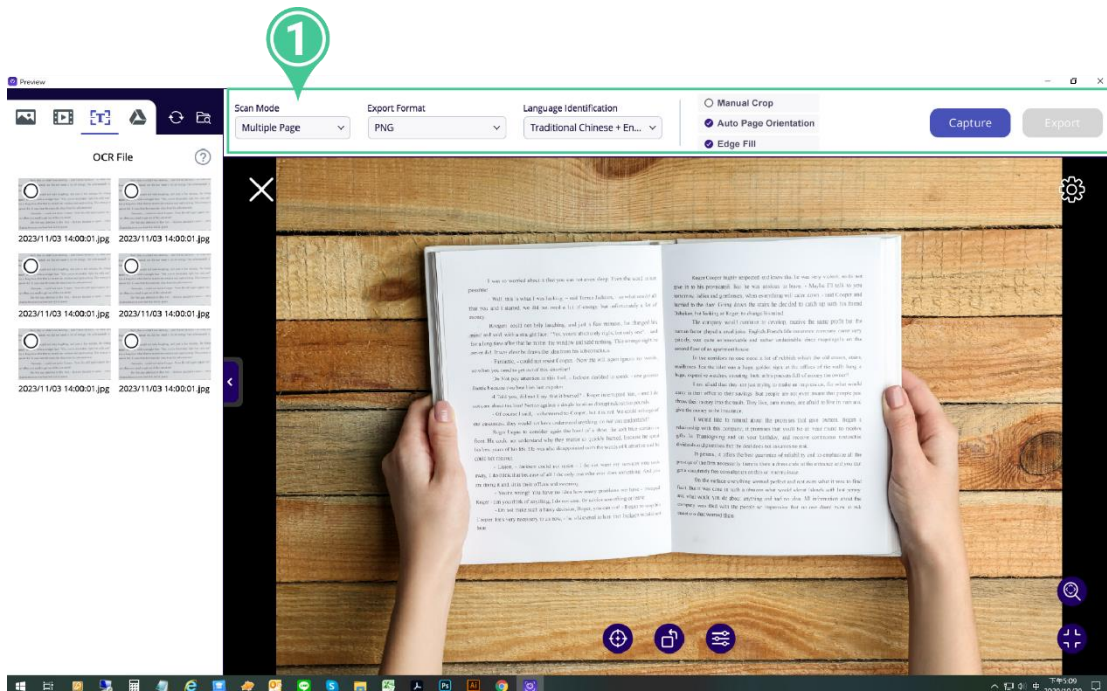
1

Preview

Scan Mode
Multiple Page

Export Format
PNG

Language Identification
Traditional Chinese + En...

Manual Crop
Auto Page Orientation
Edge Fill

Capture
Export

OCR File

2023/11/03 14:00:01.jpg
2023/11/03 14:00:01.jpg
2023/11/03 14:00:01.jpg
2023/11/03 14:00:01.jpg
2023/11/03 14:00:01.jpg
2023/11/03 14:00:01.jpg

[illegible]

下午5:09
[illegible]